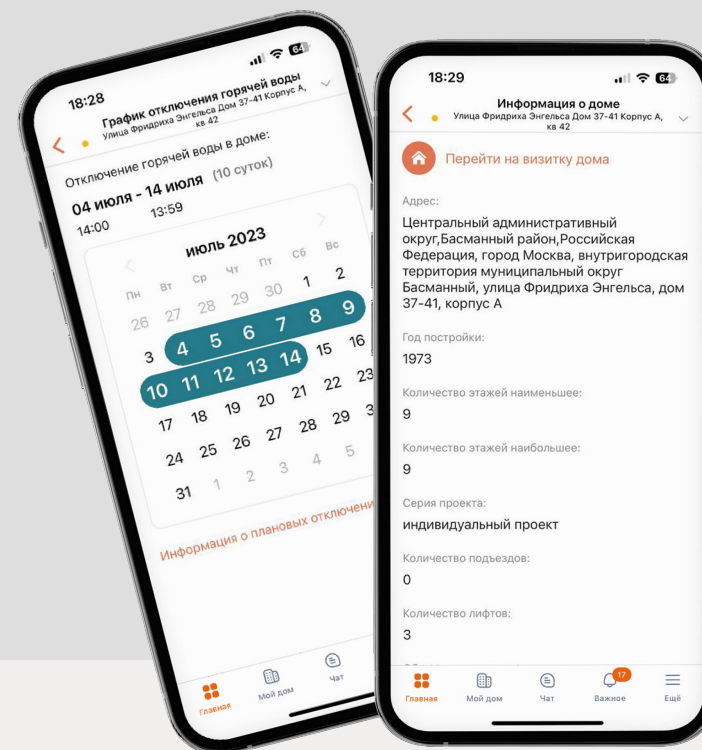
18:28

64

График отключения горячей воды

Улица Фридриха Энгельса Дом 37-41 Корпус А, кв 42

Отключение горячей воды в доме:

04 июля - 14 июля (10 суток)

14:00 13:59

июль 2023

| Пн | Вт | Ср | Чт | Пт | Сб | Вс |
|---|---|---|---|---|---|---|
| 26 | 27 | 28 | 29 | 30 | 1 | 2 |
| 3 | 4 | 5 | 6 | 7 | 8 | 9 |
| 10 | 11 | 12 | 13 | 14 | 15 | 16 |
| 17 | 18 | 19 | 20 | 21 | 22 | 23 |
| 24 | 25 | 26 | 27 | 28 | 29 | 3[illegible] |
| 31 | 1 | 2 | 3 | 4 | 5 | |

Информация о плановых отключени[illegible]

Главная Мой дом Чат

18:29

64

Информация о доме

Улица Фридриха Энгельса Дом 37-41 Корпус А, кв 42

Перейти на визитку дома

Адрес:

Центральный административный округ,Басманный район,Российская Федерация, город Москва, внутригородская территория муниципальный округ Басманный, улица Фридриха Энгельса, дом 37-41, корпус А

Год постройки:

1973

Количество этажей наименьшее:

9

Количество этажей наибольшее:

9

Серия проекта:

индивидуальный проект

Количество подъездов:

0

Количество лифтов:

3

Главная Мой дом Чат 17 Важное Ещё